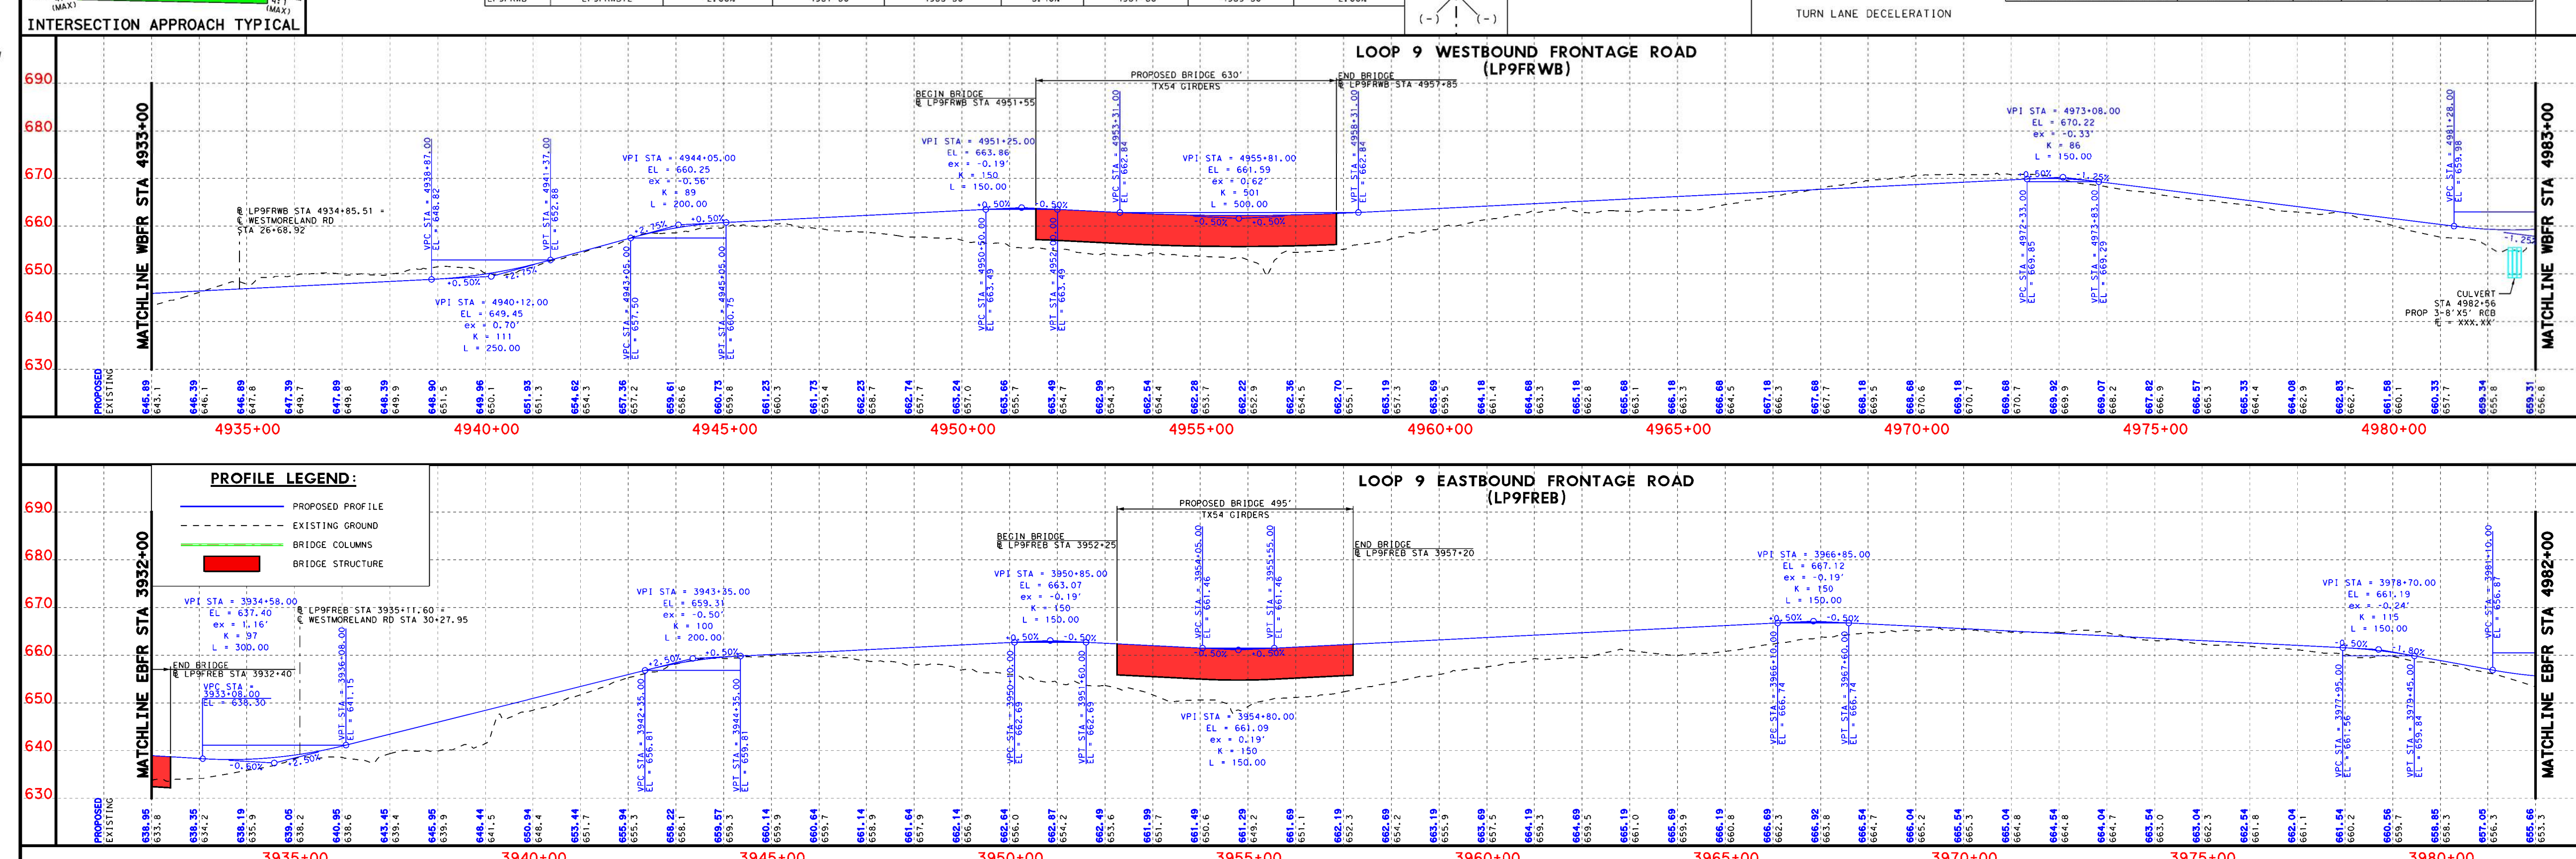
INTERSECTION APPROACH TYPICAL

TURN LANE DECELERATION

LOOP 9 WESTBOUND FRONTAGE ROAD
(LP9FRWB)

690
680
670
660
650
640
630

MATCHLINE WBFR STA 4933+00

MATCHLINE WBFR STA 4983+00

PROPOSED BRIDGE 630'
TX54 GIRDERS

BEGIN BRIDGE
℄ LP9FRWB STA 4951+55

END BRIDGE
℄ LP9FRWB STA 4957+85

℄ LP9FRWB STA 4934+85.51 =
℄ WESTMORELAND RD
STA 26+68.92

VPC STA = 4938+87.00
EL = 648.82

VPC STA = 4941+37.00
EL = 652.88

VPI STA = 4940+12.00
EL = 649.45
ex = 0.70'
K = 111
L = 250.00

VPI STA = 4944+05.00
EL = 660.25
ex = -0.56'
K = 89
L = 200.00

VPC STA = 4943+05.00
EL = 657.50

VPT STA = 4945+05.00
EL = 660.75

VPI STA = 4951+25.00
EL = 663.86
ex = -0.19'
K = 150
L = 150.00

VPC STA = 4950+50.00
EL = 663.49

VPT STA = 4952+00.00
EL = 663.49

VPC STA = 4953+31.00
EL = 662.84

VPI STA = 4955+81.00
EL = 661.59
ex = 0.62'
K = 501
L = 500.00

VPT STA = 4958+31.00
EL = 662.84

VPI STA = 4973+08.00
EL = 670.22
ex = -0.33'
K = 86
L = 150.00

VPC STA = 4972+33.00
EL = 669.85

VPT STA = 4973+83.00
EL = 669.29

VPC STA = 4981+28.00
EL = 659.98

CULVERT
STA 4982+56
PROP 3-8'X5' RCB
℄ = XXX.XX

+0.50%
+2.75%
+2.25%
+0.50%
-0.50%
-1.25%
-1.25%
+0.50%

| PROPOSED | EXISTING |
|---|---|
| 645.09 | 643.1 |
| 646.39 | 646.1 |
| 646.89 | 647.8 |
| 647.39 | 649.7 |
| 647.89 | 649.8 |
| 648.39 | 649.9 |
| 648.90 | 651.5 |
| 649.96 | 650.1 |
| 651.93 | 651.3 |
| 654.62 | 654.3 |
| 657.36 | 657.2 |
| 659.61 | 658.6 |
| 660.73 | 659.8 |
| 661.23 | 660.3 |
| 661.73 | 659.4 |
| 662.23 | 658.7 |
| 662.74 | 657.7 |
| 663.24 | 657.0 |
| 663.66 | 655.7 |
| 663.49 | 654.7 |
| 662.99 | 654.3 |
| 662.54 | 654.4 |
| 662.28 | 653.7 |
| 662.22 | 652.9 |
| 662.36 | 654.5 |
| 662.70 | 655.1 |
| 663.19 | 657.3 |
| 663.69 | 659.5 |
| 664.18 | 661.4 |
| 664.68 | 663.3 |
| 665.18 | 662.8 |
| 665.68 | 663.1 |
| 666.18 | 663.3 |
| 666.68 | 664.5 |
| 667.18 | 666.3 |
| 667.68 | 667.7 |
| 668.18 | 669.5 |
| 668.68 | 670.6 |
| 669.18 | 670.7 |
| 669.68 | 670.7 |
| 669.92 | 669.9 |
| 669.07 | 668.2 |
| 667.82 | 666.9 |
| 666.57 | 665.3 |
| 665.33 | 664.4 |
| 664.08 | 662.9 |
| 662.83 | 662.7 |
| 661.58 | 660.1 |
| 660.33 | 657.7 |
| 659.34 | 655.8 |
| 659.31 | 656.8 |

4935+00 4940+00 4945+00 4950+00 4955+00 4960+00 4965+00 4970+00 4975+00 4980+00

PROFILE LEGEND:
PROPOSED PROFILE
EXISTING GROUND
BRIDGE COLUMNS
BRIDGE STRUCTURE

LOOP 9 EASTBOUND FRONTAGE ROAD
(LP9FREB)

690
680
670
660
650
640
630

MATCHLINE EBFR STA 3932+00

MATCHLINE EBFR STA 4982+00

PROPOSED BRIDGE 495'
TX54 GIRDERS

BEGIN BRIDGE
℄ LP9FREB STA 3952+25

END BRIDGE
℄ LP9FREB STA 3957+20

END BRIDGE
℄ LP9FREB STA 3932+40

VPI STA = 3934+58.00
EL = 637.40
ex = 1.16'
K = 97
L = 300.00

℄ LP9FREB STA 3935+11.60 =
℄ WESTMORELAND RD STA 30+27.95

VPC STA = 3933+08.00
EL = 638.30

VPT STA = 3936+08.00
EL = 641.15

VPI STA = 3943+35.00
EL = 659.31
ex = -0.50'
K = 100
L = 200.00

VPC STA = 3942+35.00
EL = 656.81

VPT STA = 3944+35.00
EL = 659.81

VPI STA = 3950+85.00
EL = 663.07
ex = -0.19'
K = 150
L = 150.00

VPC STA = 3950+10.00
EL = 662.69

VPT STA = 3951+60.00
EL = 662.69

VPC STA = 3954+05.00
EL = 661.46

VPT STA = 3955+55.00
EL = 661.46

VPI STA = 3954+80.00
EL = 661.09
ex = 0.19'
K = 150
L = 150.00

VPI STA = 3966+85.00
EL = 667.12
ex = -0.19'
K = 150
L = 150.00

VPC STA = 3966+10.00
EL = 666.74

VPT STA = 3967+60.00
EL = 666.74

VPI STA = 3978+70.00
EL = 661.19
ex = -0.24'
K = 115
L = 150.00

VPC STA = 3977+95.00
EL = 661.56

VPT STA = 3979+45.00
EL = 659.84

VPC STA = 3981+10.00
EL = 656.87

-0.50%
+2.50%
+2.50%
+0.50%
+0.50%
-0.50%
-0.50%
+0.50%
+0.50%
-0.50%
-0.50%
-1.80%

| PROPOSED | EXISTING |
|---|---|
| 638.95 | 633.8 |
| 638.35 | 634.2 |
| 638.19 | 635.9 |
| 639.05 | 638.2 |
| 640.95 | 638.6 |
| 643.45 | 639.4 |
| 645.95 | 639.9 |
| 648.44 | 641.5 |
| 650.94 | 648.4 |
| 653.44 | 651.7 |
| 655.94 | 655.3 |
| 658.22 | 658.1 |
| 659.57 | 659.3 |
| 660.14 | 659.9 |
| 660.64 | 659.7 |
| 661.14 | 658.9 |
| 661.64 | 657.9 |
| 662.14 | 656.9 |
| 662.64 | 656.0 |
| 662.87 | 654.2 |
| 662.49 | 653.6 |
| 661.99 | 651.7 |
| 661.49 | 650.6 |
| 661.29 | 649.2 |
| 661.69 | 651.1 |
| 662.19 | 652.3 |
| 662.69 | 654.2 |
| 663.19 | 655.4 |
| 663.69 | 657.5 |
| 664.19 | 659.3 |
| 664.69 | 659.5 |
| 665.19 | 661.0 |
| 665.69 | 659.9 |
| 666.19 | 660.8 |
| 666.69 | 662.3 |
| 666.92 | 663.8 |
| 666.54 | 664.7 |
| 666.04 | 665.2 |
| 665.54 | 665.3 |
| 665.04 | 664.8 |
| 664.54 | 664.8 |
| 664.04 | 664.7 |
| 663.54 | 663.0 |
| 663.04 | 662.3 |
| 662.54 | 661.8 |
| 662.04 | 661.1 |
| 661.54 | 660.2 |
| 660.56 | 659.7 |
| 658.85 | 658.3 |
| 657.05 | 656.3 |
| 655.66 | 653.3 |

3935+00 3940+00 3945+00 3950+00 3955+00 3960+00 3965+00 3970+00 3975+00 3980+00